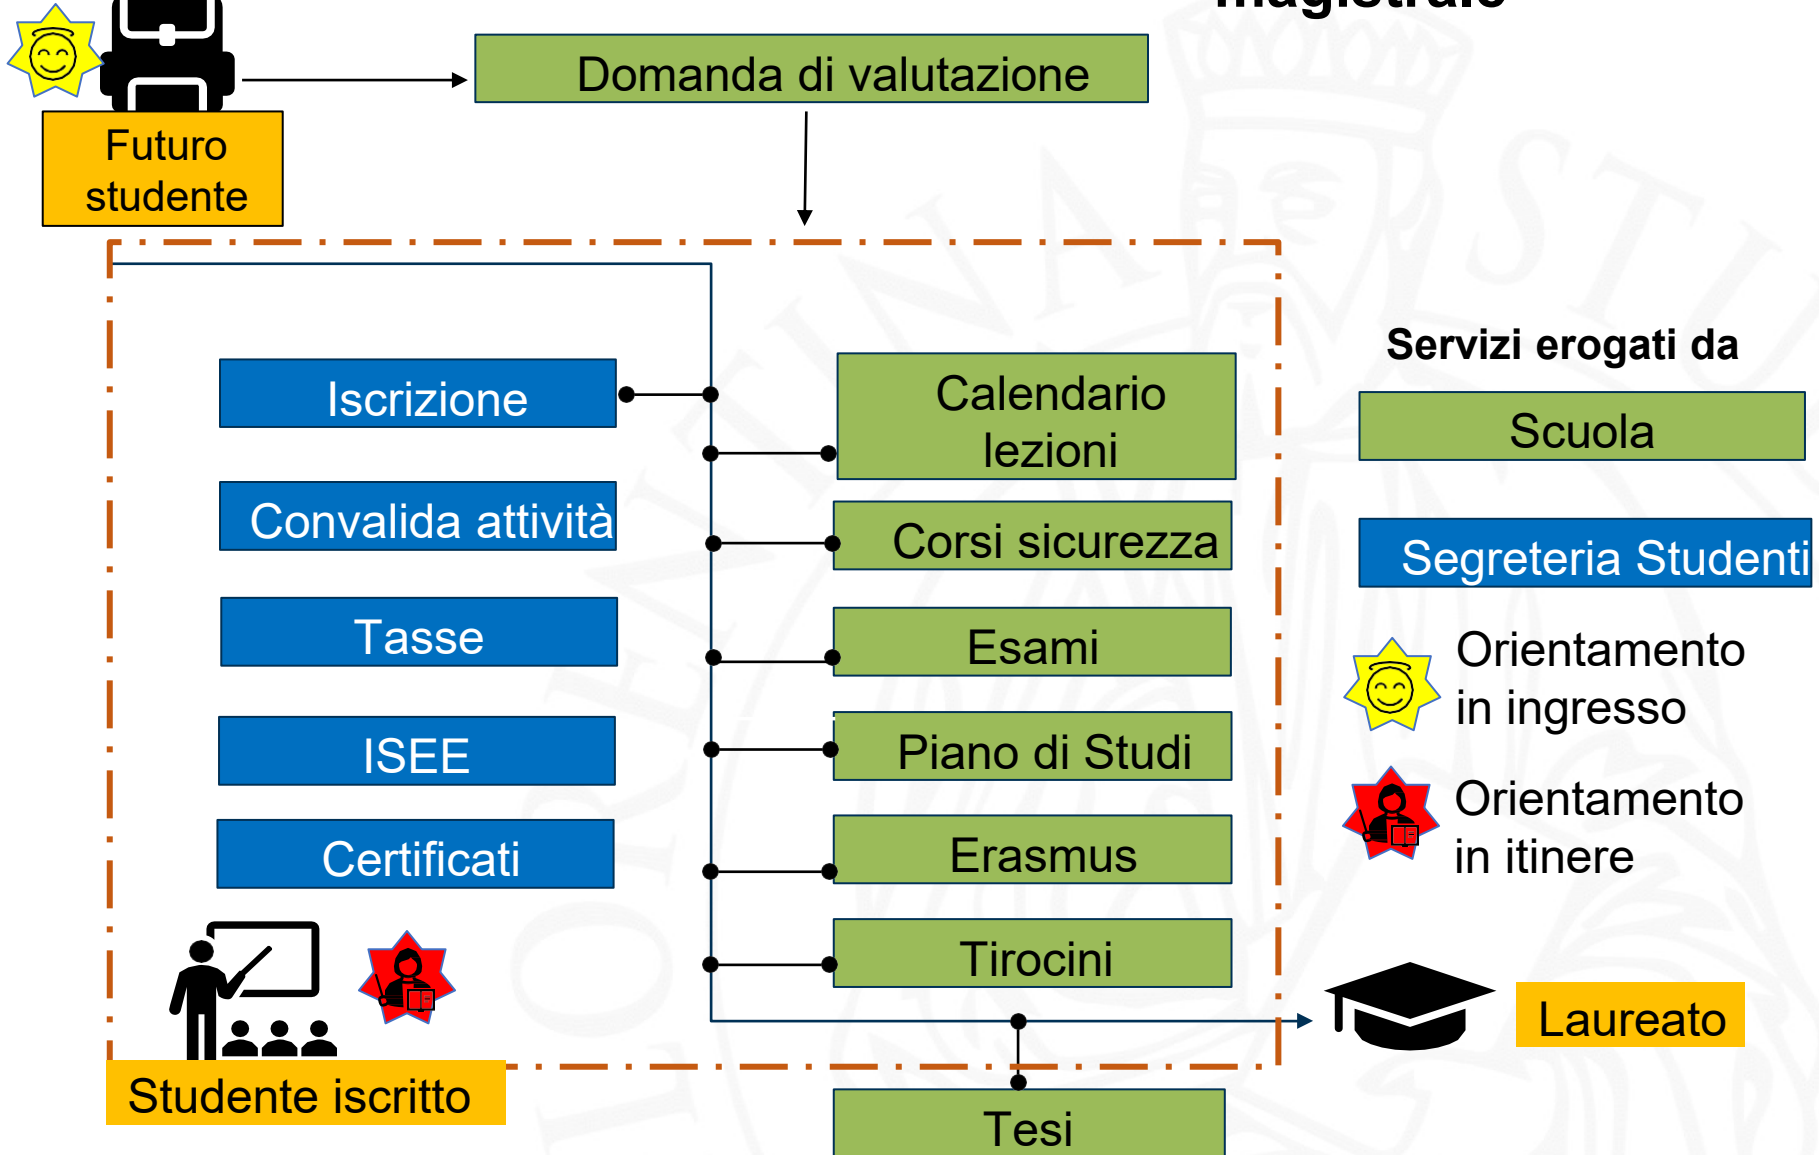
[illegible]

Futuro studente

Domanda di valutazione

Iscrizione

Convalida attività

Tasse

ISEE

Certificati

Calendario lezioni

Corsi sicurezza

Esami

Piano di Studi

Erasmus

Tirocini

Studente iscritto

Tesi

Laureato

Servizi erogati da

Scuola

Segreteria Studenti

Orientamento in ingresso

Orientamento in itinere